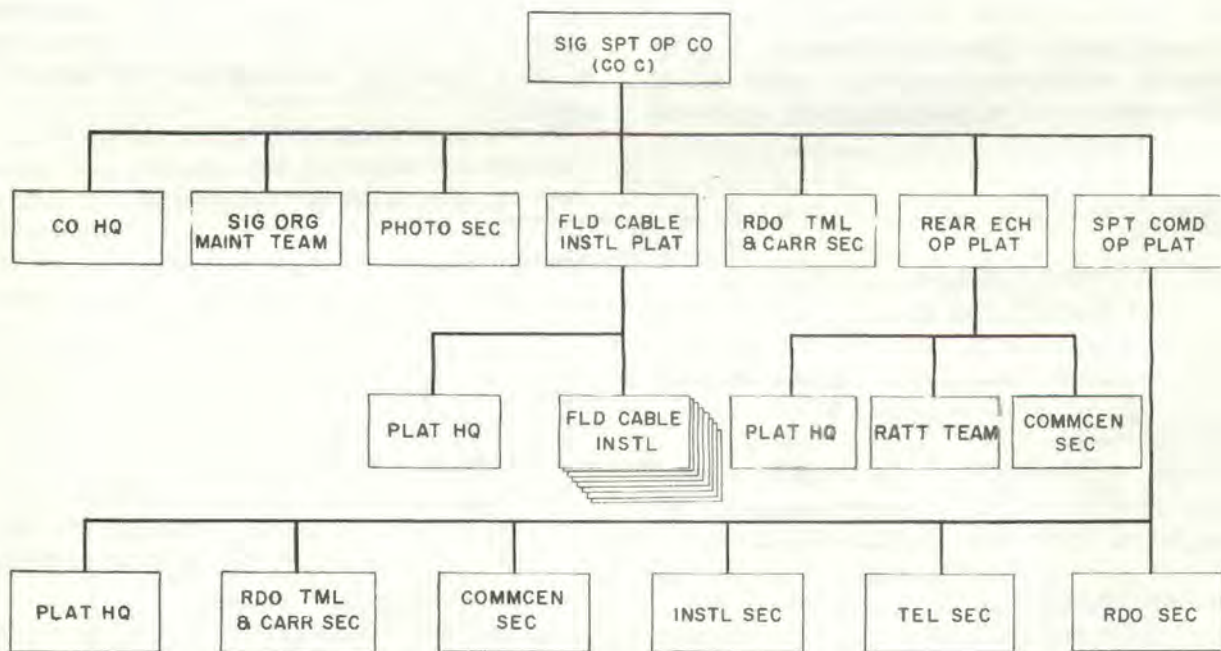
SIG SPT OP CO
(CO C)

CO HQ

SIG ORG MAINT TEAM

PHOTO SEC

FLD CABLE INSTL PLAT

RDO TML & CARR SEC

REAR ECH OP PLAT

SPT COMD OP PLAT

PLAT HQ

FLD CABLE INSTL

PLAT HQ

RATT TEAM

COMMCEN SEC

PLAT HQ

RDO TML & CARR SEC

COMMCEN SEC

INSTL SEC

TEL SEC

RDO SEC